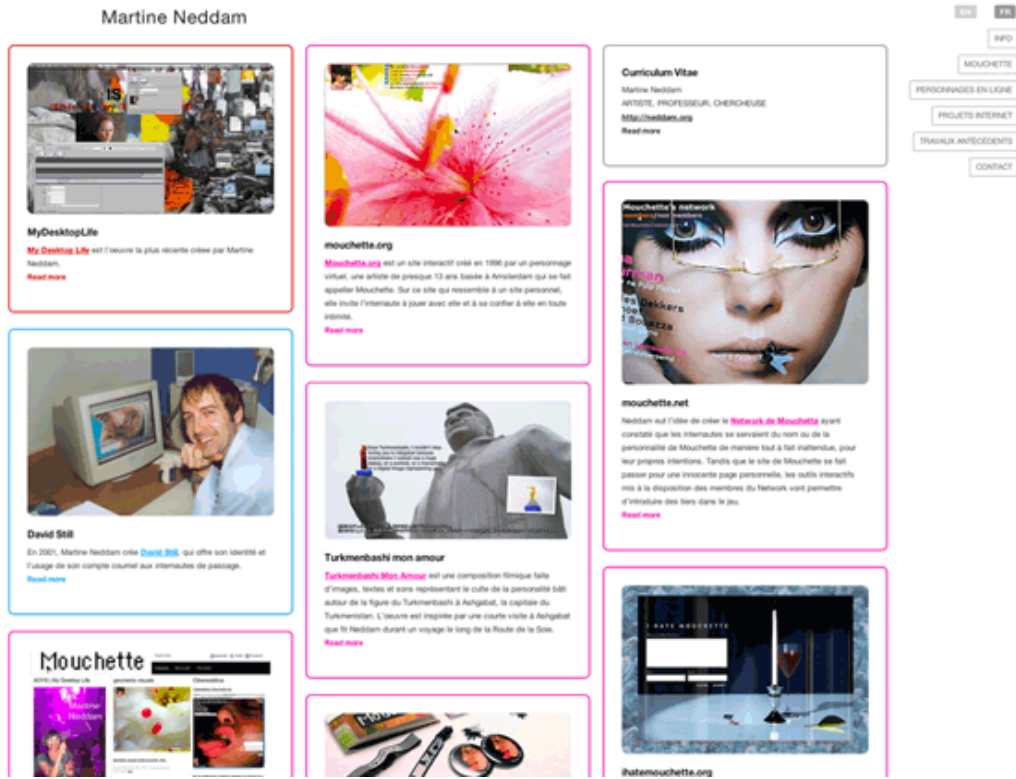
Martine Neddam

EN FR

INFO

MOUCHETTE

PERSONNAGES EN LIGNE

PROJETS INTERNET

TRAVAUX ANTÉCÉDENTS

CONTACT

MyDesktopLife

My Desktop Life est l'oeuvre la plus récente créée par Martine Neddam.

Read more

David Still

En 2001, Martine Neddam crée David Still, qui offre son identité et l'usage de son compte courriel aux internautes de passage.

Read more

Mouchette

mouchette.org

Mouchette.org est un site interactif créé en 1996 par un personnage virtuel, une artiste de presque 13 ans basée à Amsterdam qui se fait appeller Mouchette. Sur ce site qui ressemble à un site personnel, elle invite l'internaute à jouer avec elle et à se confier à elle en toute intimité.

Read more

Turkmenbashi mon amour

Turkmenbashi Mon Amour est une composition filmique faite d'images, textes et sons représentant le culte de la personalité bâti autour de la figure du Turkmenbashi à Ashgabat, la capitale du Turkmenistan. L'oeuvre est inspirée par une courte visite à Ashgabat que fit Neddam durant un voyage le long de la Route de la Soie.

Read more

Curriculum Vitae

Martine Neddam

ARTISTE, PROFESSEUR, CHERCHEUSE

http://neddam.org

Read more

Mouchette's network

mouchette.net

Neddam eut l'idée de créer le Network de Mouchette ayant constaté que les internautes se servaient du nom ou de la personnalité de Mouchette de manière tout à fait inattendue, pour leur propres intentions. Tandis que le site de Mouchette se fait passer pour une innocente page personnelle, les outils interactifs mis à la disposition des membres du Network vont permettre d'introduire des tiers dans le jeu.

Read more

I HATE MOUCHETTE

ihatemouchette.org